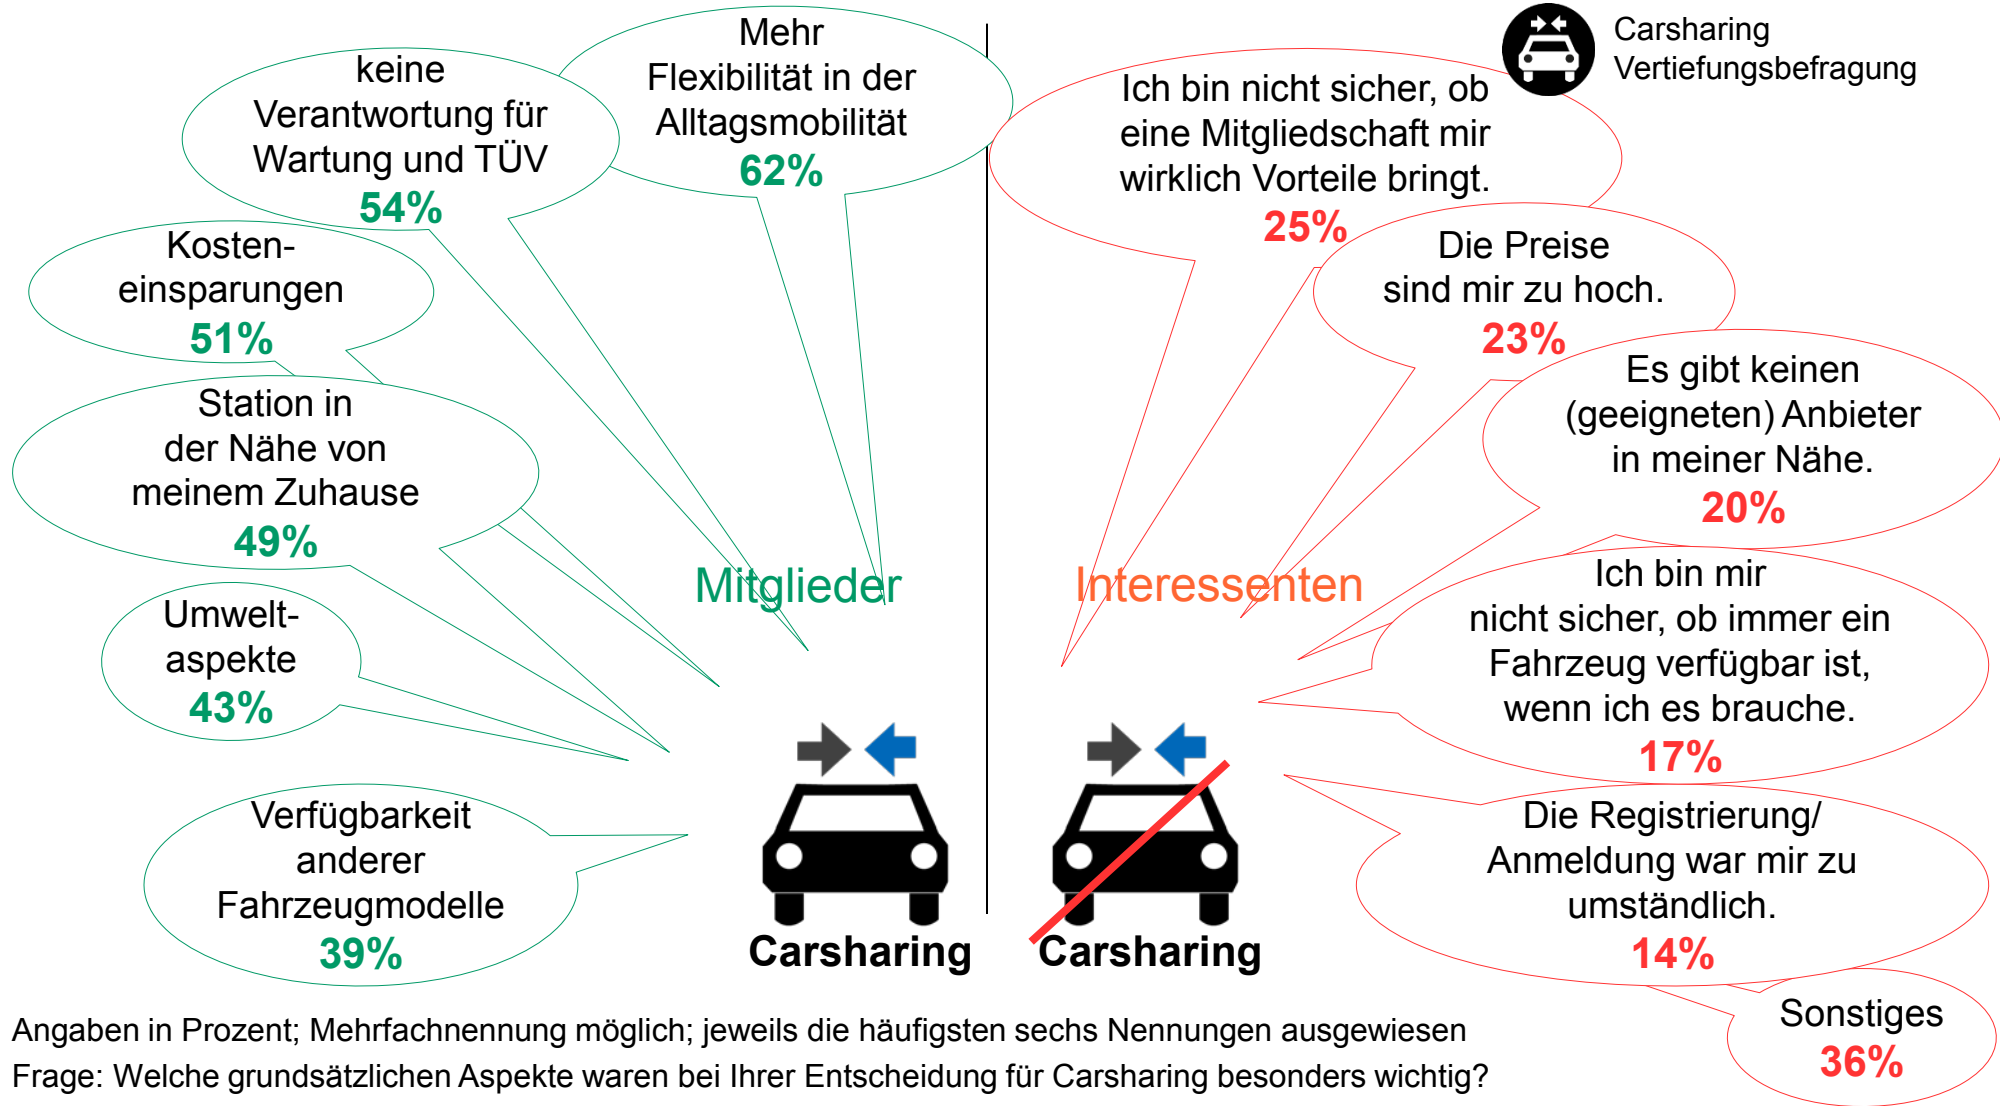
Carsharing Vertiefungsbefragung

Mehr Flexibilität in der Alltagsmobilität 62%

keine Verantwortung für Wartung und TÜV 54%

Kosteneinsparungen 51%

Station in der Nähe von meinem Zuhause 49%

Umweltaspekte 43%

Verfügbarkeit anderer Fahrzeugmodelle 39%

Mitglieder

Carsharing

Ich bin nicht sicher, ob eine Mitgliedschaft mir wirklich Vorteile bringt. 25%

Die Preise sind mir zu hoch. 23%

Es gibt keinen (geeigneten) Anbieter in meiner Nähe. 20%

Ich bin mir nicht sicher, ob immer ein Fahrzeug verfügbar ist, wenn ich es brauche. 17%

Die Registrierung/ Anmeldung war mir zu umständlich. 14%

Sonstiges 36%

Interessenten

Carsharing

Angaben in Prozent; Mehrfachnennung möglich; jeweils die häufigsten sechs Nennungen ausgewiesen
Frage: Welche grundsätzlichen Aspekte waren bei Ihrer Entscheidung für Carsharing besonders wichtig?